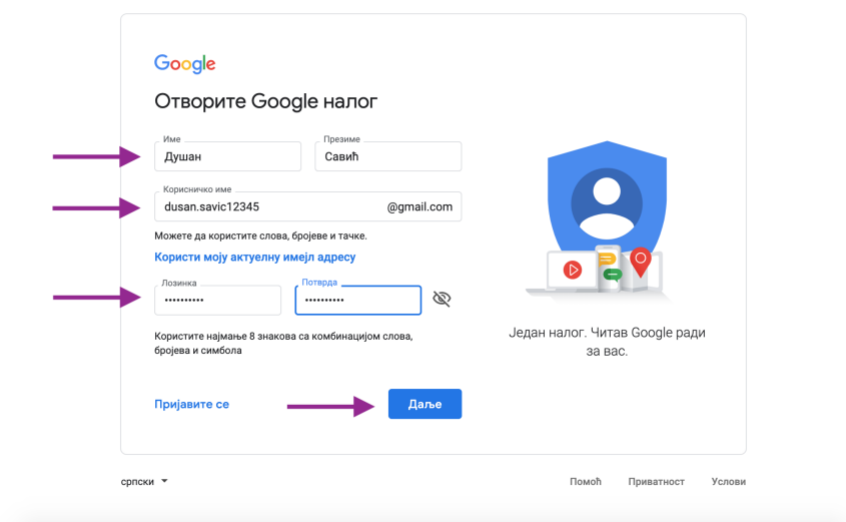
Google

Отворите Google налог

Име
Душан

Презиме
Савић

Корисничко име
dusan.savic12345
@gmail.com

Можете да користите слова, бројеве и тачке.

Користи моју актуелну имејл адресу

Лозинка
••••••••••

Потврда
••••••••••

Користите најмање 8 знакова са комбинацијом слова, бројева и симбола

Пријавите се

Даље

Један налог. Читав Google ради за вас.

српски

Помоћ
Приватност
Услови